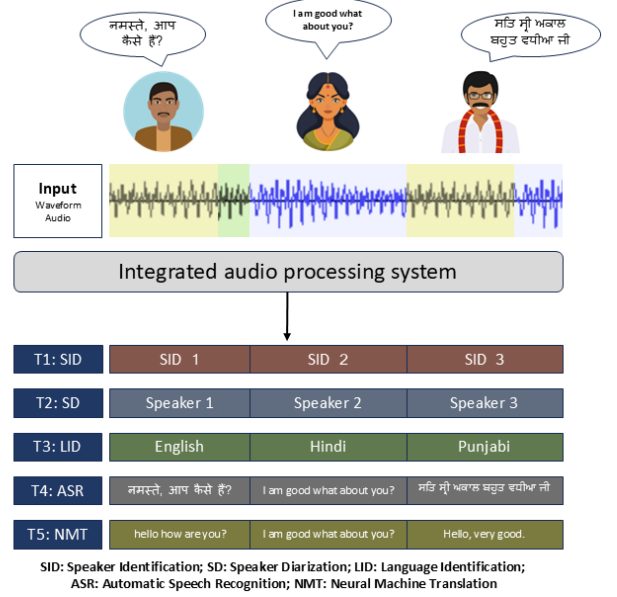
नमस्ते, आप कैसे हैं?

I am good what about you?

ਸਤਿ ਸ੍ਰੀ ਅਕਾਲ ਬਹੁਤ ਵਧੀਆ ਜੀ

Input
Waveform
Audio

Integrated audio processing system

| T1: SID | SID 1 | SID 2 | SID 3 |
|---|---|---|---|
| T2: SD | Speaker 1 | Speaker 2 | Speaker 3 |
| T3: LID | English | Hindi | Punjabi |
| T4: ASR | नमस्ते, आप कैसे हैं? | I am good what about you? | ਸਤਿ ਸ੍ਰੀ ਅਕਾਲ ਬਹੁਤ ਵਧੀਆ ਜੀ |
| T5: NMT | hello how are you? | I am good what about you? | Hello, very good. |

SID: Speaker Identification; SD: Speaker Diarization; LID: Language Identification; ASR: Automatic Speech Recognition; NMT: Neural Machine Translation